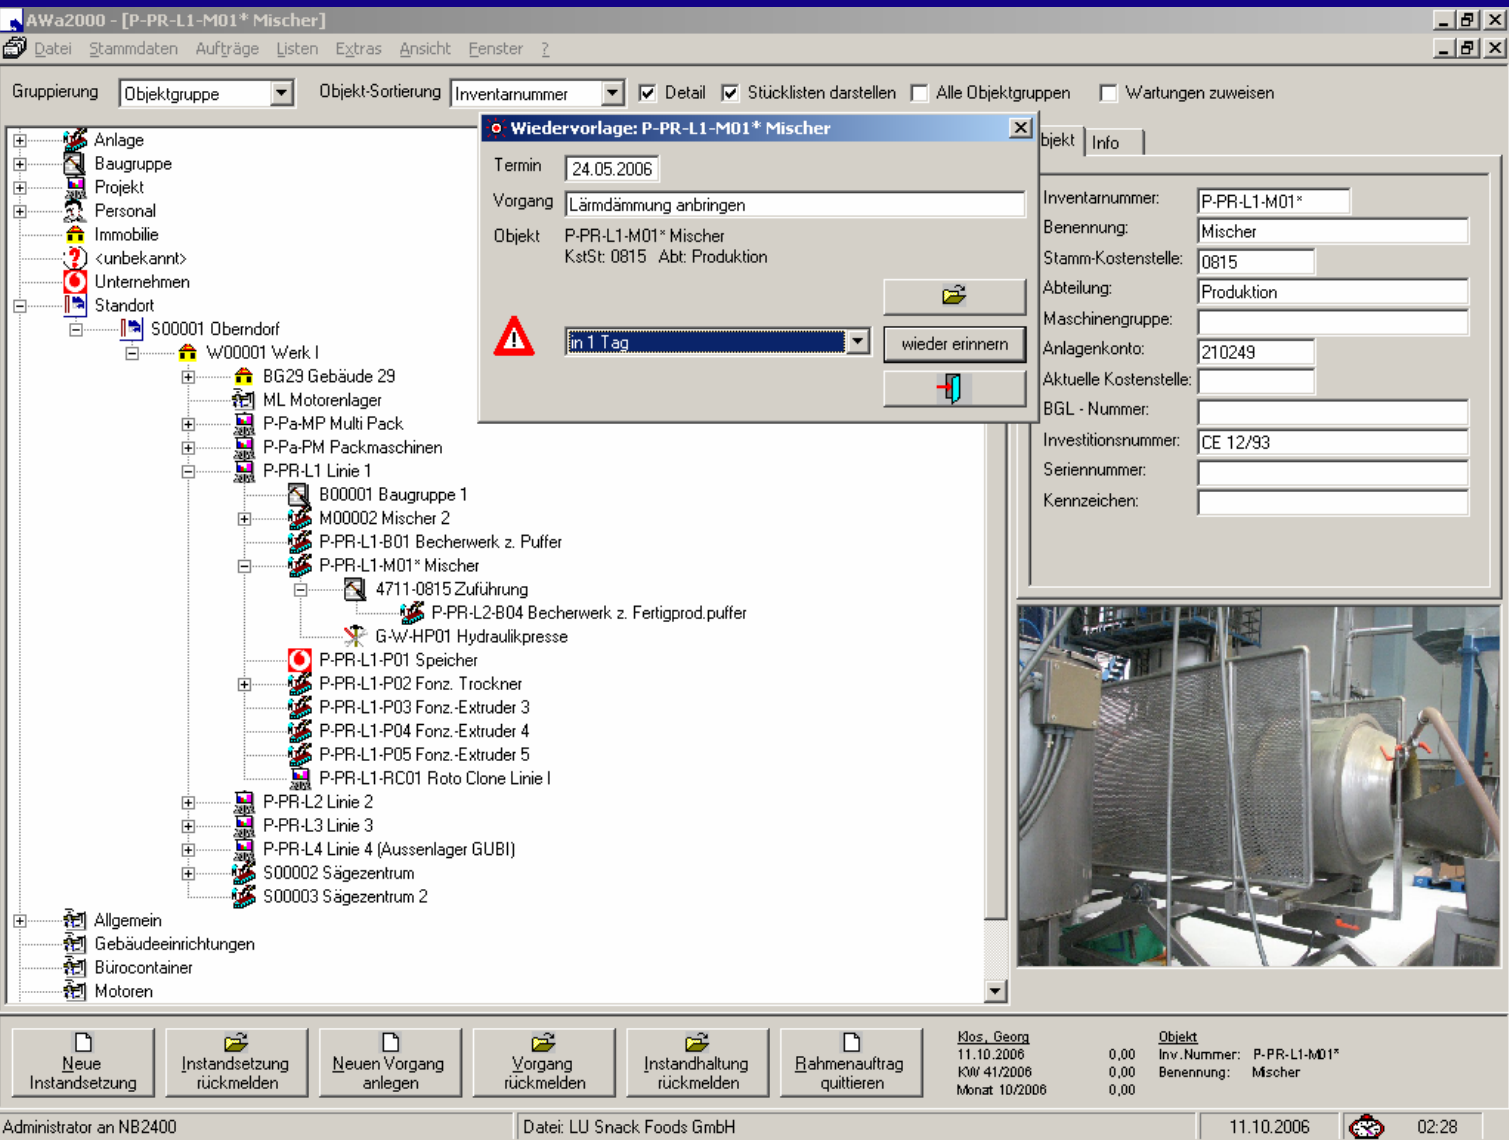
AWa2000 - [P-PR-L1-M01* Mischer]

Datei Stammdaten Aufträge Listen Extras Ansicht Fenster ?

Gruppierung Objektgruppe Objekt-Sortierung Inventarnummer Detail Stücklisten darstellen Alle Objektgruppen Wartungen zuweisen

Anlage
Baugruppe
Projekt
Personal
Immobilie
<unbekannt>
Unternehmen
Standort
S00001 Oberndorf
W00001 Werk I
BG29 Gebäude 29
ML Motorenlager
P-Pa-MP Multi Pack
P-Pa-PM Packmaschinen
P-PR-L1 Linie 1
B00001 Baugruppe 1
M00002 Mischer 2
P-PR-L1-B01 Becherwerk z. Puffer
P-PR-L1-M01* Mischer
4711-0815 Zuführung
P-PR-L2-B04 Becherwerk z. Fertigprod.puffer
G-W-HP01 Hydraulikpresse
P-PR-L1-P01 Speicher
P-PR-L1-P02 Fonz. Trockner
P-PR-L1-P03 Fonz.-Extruder 3
P-PR-L1-P04 Fonz.-Extruder 4
P-PR-L1-P05 Fonz.-Extruder 5
P-PR-L1-RC01 Roto Clone Linie I
P-PR-L2 Linie 2
P-PR-L3 Linie 3
P-PR-L4 Linie 4 (Aussenlager GUBI)
S00002 Sägezentrum
S00003 Sägezentrum 2
Allgemein
Gebäudeeinrichtungen
Bürocontainer
Motoren

Wiedervorlage: P-PR-L1-M01* Mischer
Termin 24.05.2006
Vorgang Lärmdämmung anbringen
Objekt P-PR-L1-M01* Mischer
KstSt: 0815 Abt: Produktion
in 1 Tag
wieder erinnern

bjekt Info
Inventarnummer: P-PR-L1-M01*
Benennung: Mischer
Stamm-Kostenstelle: 0815
Abteilung: Produktion
Maschinengruppe:
Anlagenkonto: 210249
Aktuelle Kostenstelle:
BGL - Nummer:
Investitionsnummer: CE 12/93
Seriennummer:
Kennzeichen:

Neue Instandsetzung
Instandsetzung rückmelden
Neuen Vorgang anlegen
Vorgang rückmelden
Instandhaltung rückmelden
Rahmenauftrag quittieren

Klos, Georg
11.10.2006 0,00
KW 41/2006 0,00
Monat 10/2006 0,00

Objekt
Inv.Nummer: P-PR-L1-M01*
Benennung: Mischer

Administrator an NB2400 Datei: LU Snack Foods GmbH 11.10.2006 02:28